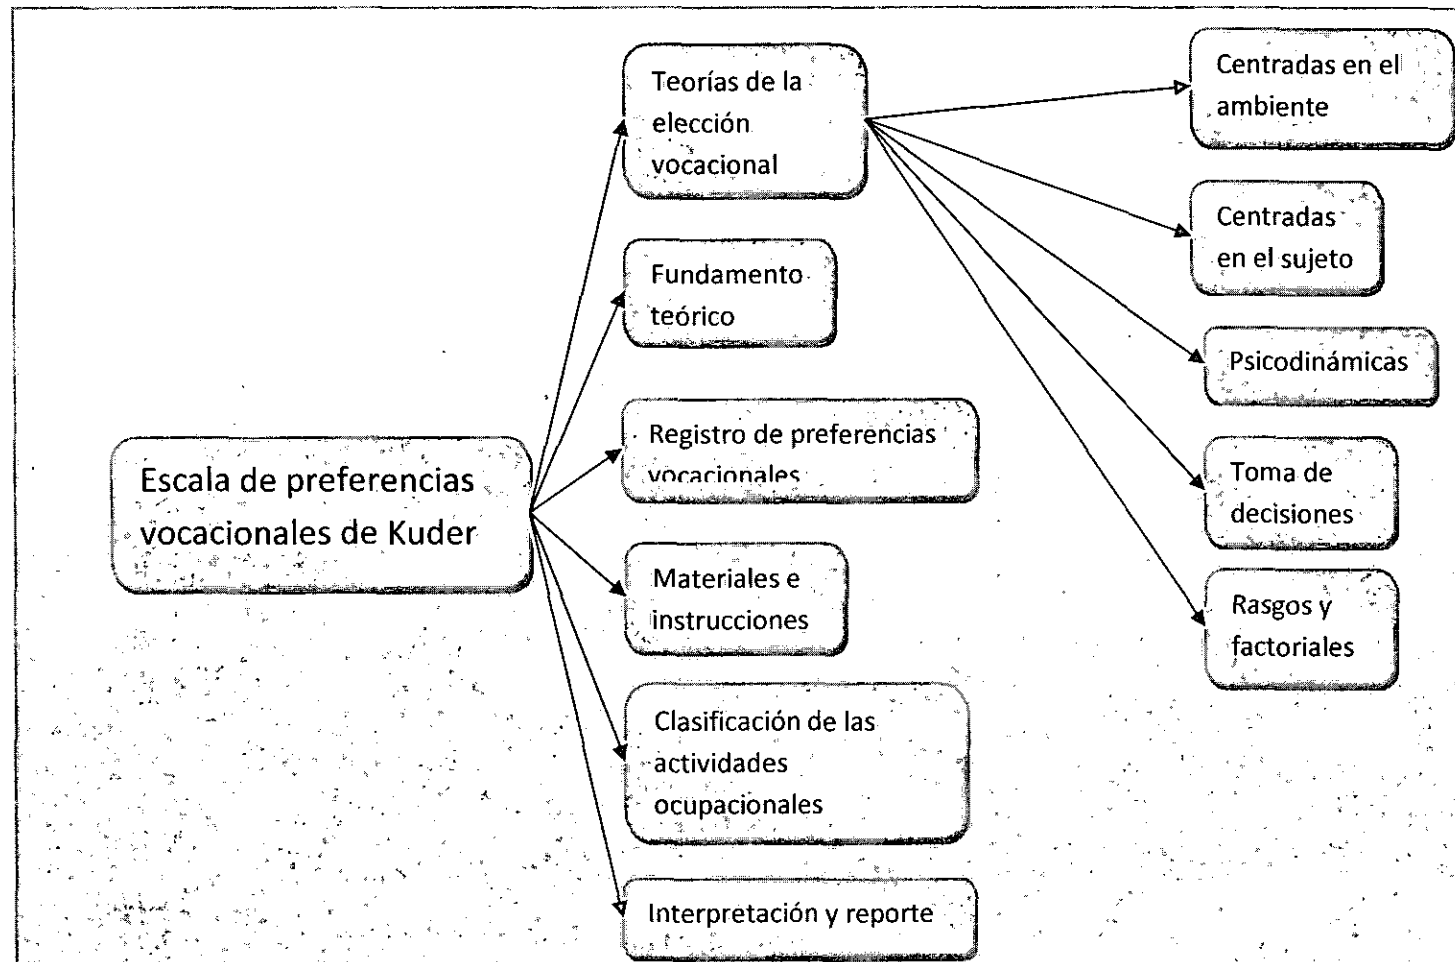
Escala de preferencias vocacionales de Kuder

Teorías de la elección vocacional

Fundamento teórico

Registro de preferencias vocacionales

Materiales e instrucciones

Clasificación de las actividades ocupacionales

Interpretación y reporte

Centradas en el ambiente

Centradas en el sujeto

Psicodinámicas

Toma de decisiones

Rasgos y factoriales